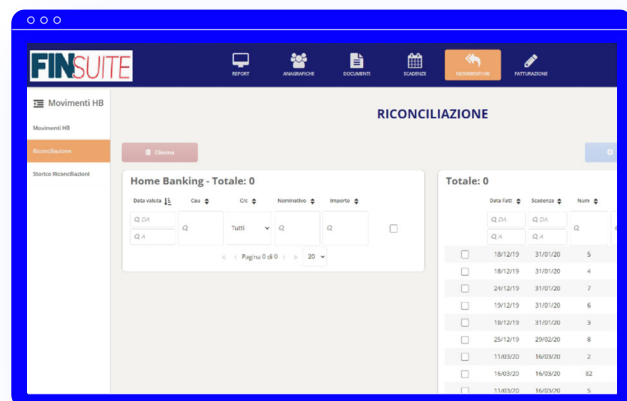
FINSUITE

REPORT ANAGRAFICHE DOCUMENTI SCADENZE MOVIMENTAZIONI FATTURAZIONE

Movimenti HB

Movimenti HB
Riconciliazione
Storico Riconciliazioni

RICONCILIAZIONE

Elimina

Home Banking - Totale: 0

| Data valuta | Cau | C/c | Nominativo | Importo |
|---|---|---|---|---|
| Q DA / Q A | Q | Tutti | Q | Q |

« ‹ Pagina 0 di 0 › » 20

Totale: 0

| | Data Fatt | Scadenza | Num |
|---|---|---|---|
| | Q DA / Q A | Q DA / Q A | Q |
| | 18/12/19 | 31/01/20 | 5 |
| | 18/12/19 | 31/01/20 | 4 |
| | 24/12/19 | 31/01/20 | 7 |
| | 19/12/19 | 31/01/20 | 6 |
| | 18/12/19 | 31/01/20 | 3 |
| | 25/12/19 | 29/02/20 | 8 |
| | 11/03/20 | 16/03/20 | 2 |
| | 16/03/20 | 16/03/20 | 82 |
| | 11/03/20 | 16/03/20 | 5 |